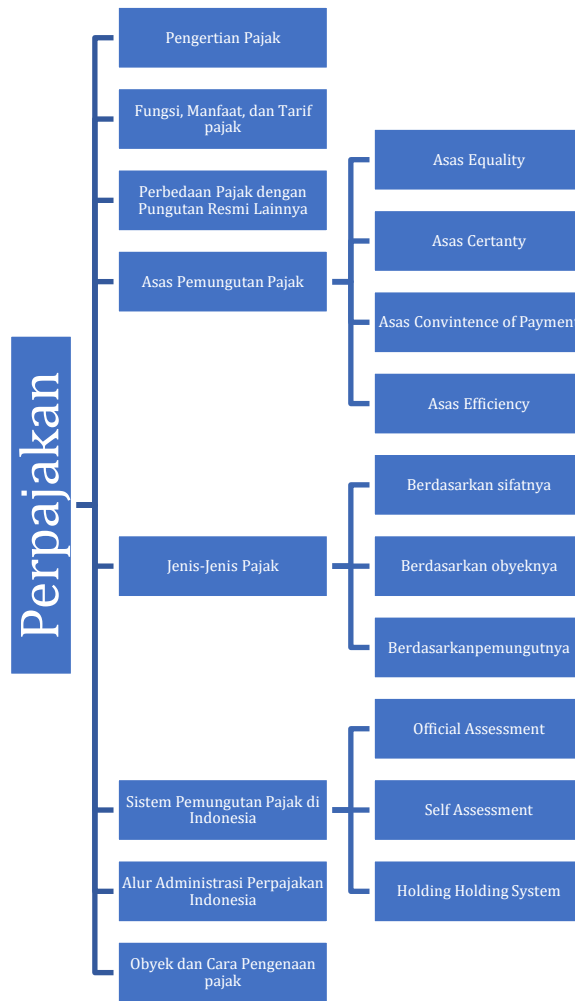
Perpajakan

Pengertian Pajak

Fungsi, Manfaat, dan Tarif pajak

Perbedaan Pajak dengan Pungutan Resmi Lainnya

Asas Pemungutan Pajak

Asas Equality

Asas Certanty

Asas Convintence of Payment

Asas Efficiency

Jenis-Jenis Pajak

Berdasarkan sifatnya

Berdasarkan obyeknya

Berdasarkanpemungutnya

Sistem Pemungutan Pajak di Indonesia

Official Assessment

Self Assessment

Holding Holding System

Alur Administrasi Perpajakan Indonesia

Obyek dan Cara Pengenaan pajak